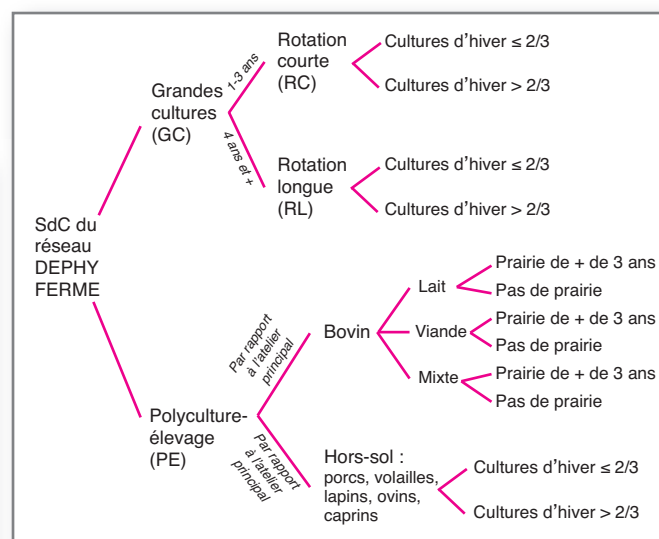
SdC du réseau DEPHY FERME

Grandes cultures (GC)

1-3 ans

Rotation courte (RC)

Cultures d'hiver ≤ 2/3

Cultures d'hiver > 2/3

4 ans et +

Rotation longue (RL)

Cultures d'hiver ≤ 2/3

Cultures d'hiver > 2/3

Polyculture-élevage (PE)

Par rapport à l'atelier principal

Bovin

Lait

Prairie de + de 3 ans

Pas de prairie

Viande

Prairie de + de 3 ans

Pas de prairie

Mixte

Prairie de + de 3 ans

Pas de prairie

Par rapport à l'atelier principal

Hors-sol : porcs, volailles, lapins, ovins, caprins

Cultures d'hiver ≤ 2/3

Cultures d'hiver > 2/3